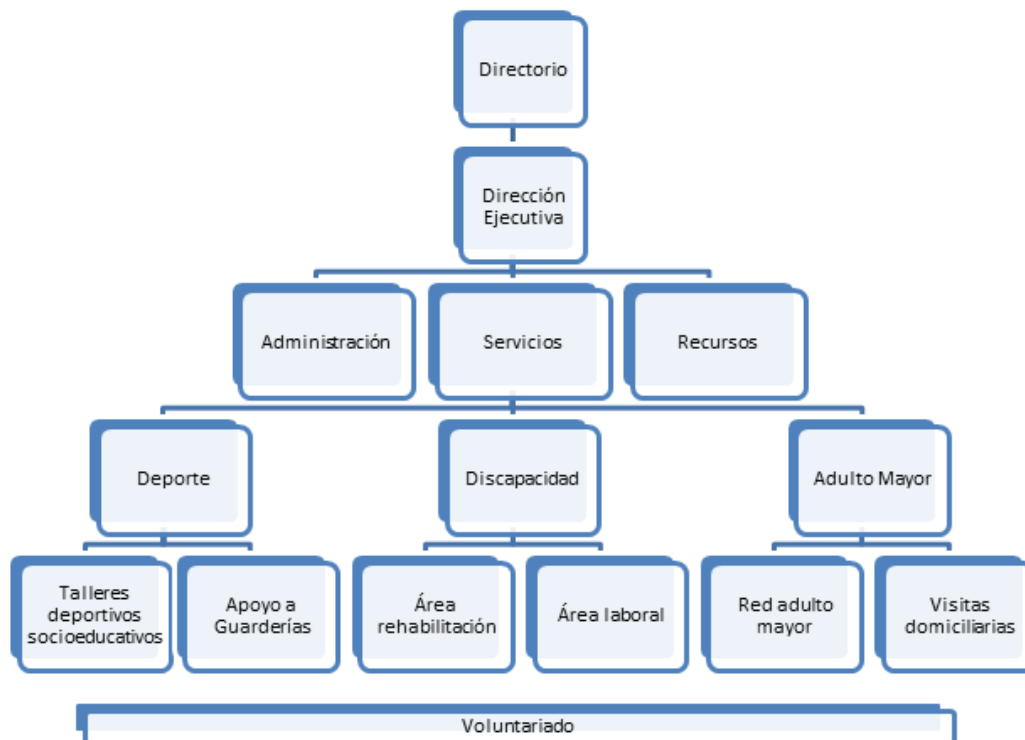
Directorio

Dirección Ejecutiva

Administración

Servicios

Recursos

Deporte

Discapacidad

Adulto Mayor

Talleres deportivos socioeducativos

Apoyo a Guarderías

Área rehabilitación

Área laboral

Red adulto mayor

Visitas domiciliarias

Voluntariado